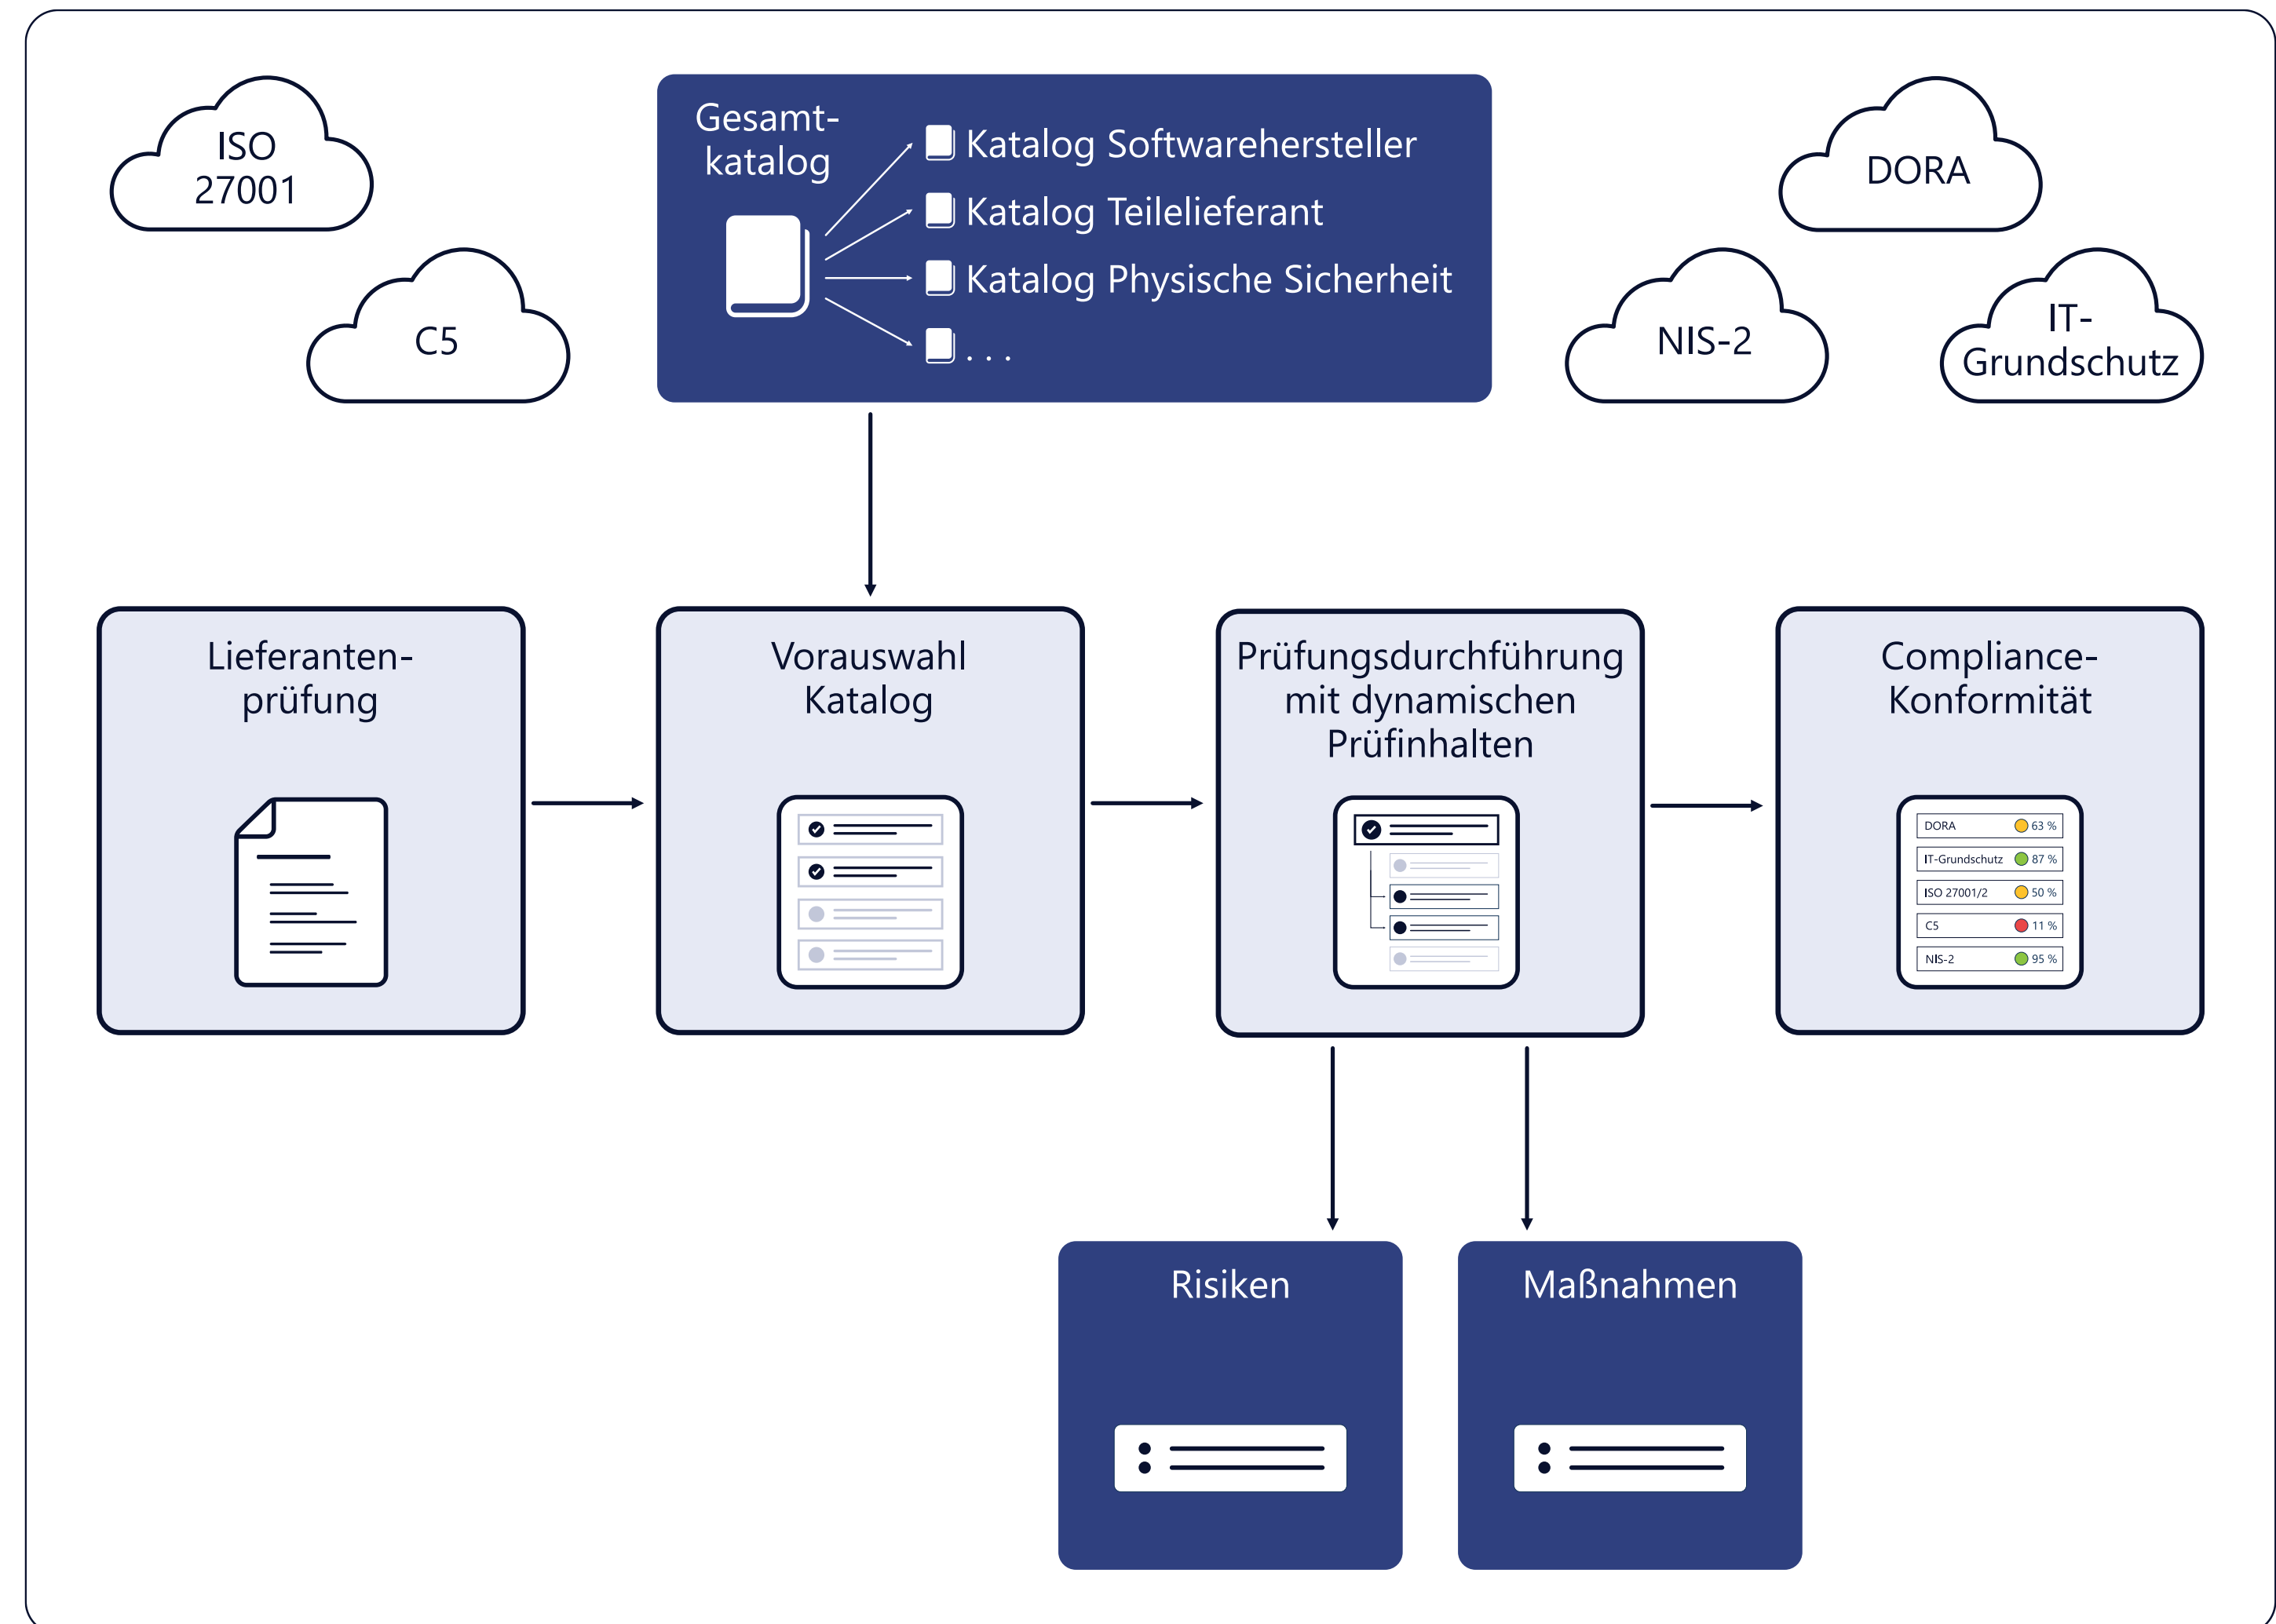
ISO 27001

C5

Gesamtkatalog

Katalog Softwarehersteller
Katalog Teilelieferant
Katalog Physische Sicherheit
. . .

DORA

NIS-2

IT-Grundschutz

Lieferantenprüfung

Vorauswahl Katalog

Prüfungsdurchführung mit dynamischen Prüfinhalten

Compliance-Konformität

| DORA | 63 % |
|---|---|
| IT-Grundschutz | 87 % |
| ISO 27001/2 | 50 % |
| C5 | 11 % |
| NIS-2 | 95 % |

Risiken

Maßnahmen